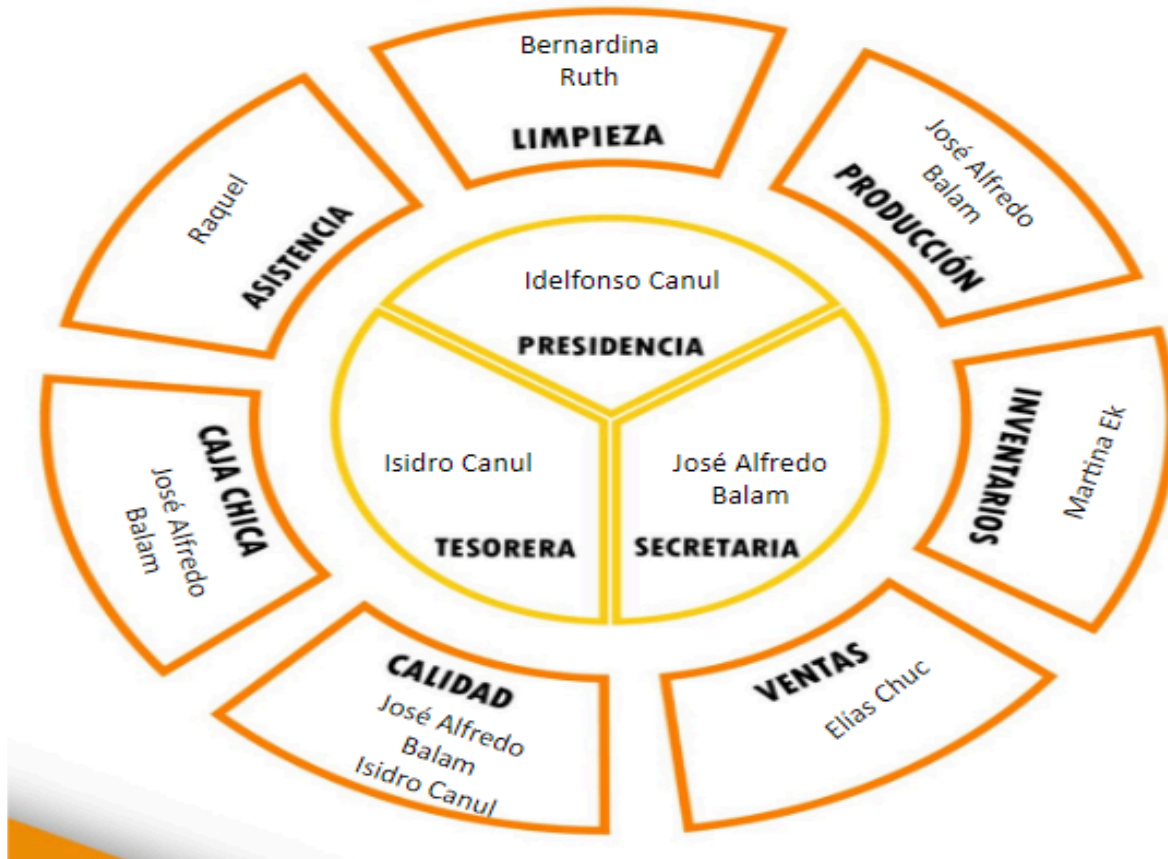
Bernardina
Ruth
LIMPIEZA

José Alfredo
Balam
PRODUCCIÓN

Raquel
ASISTENCIA

Idelfonso Canul
PRESIDENCIA

Isidro Canul
TESORERA

José Alfredo
Balam
SECRETARIA

INVENTARIOS
Martina Ek

CAJA CHICA
José Alfredo
Balam

CALIDAD
José Alfredo
Balam
Isidro Canul

VENTAS
Elías Chuc